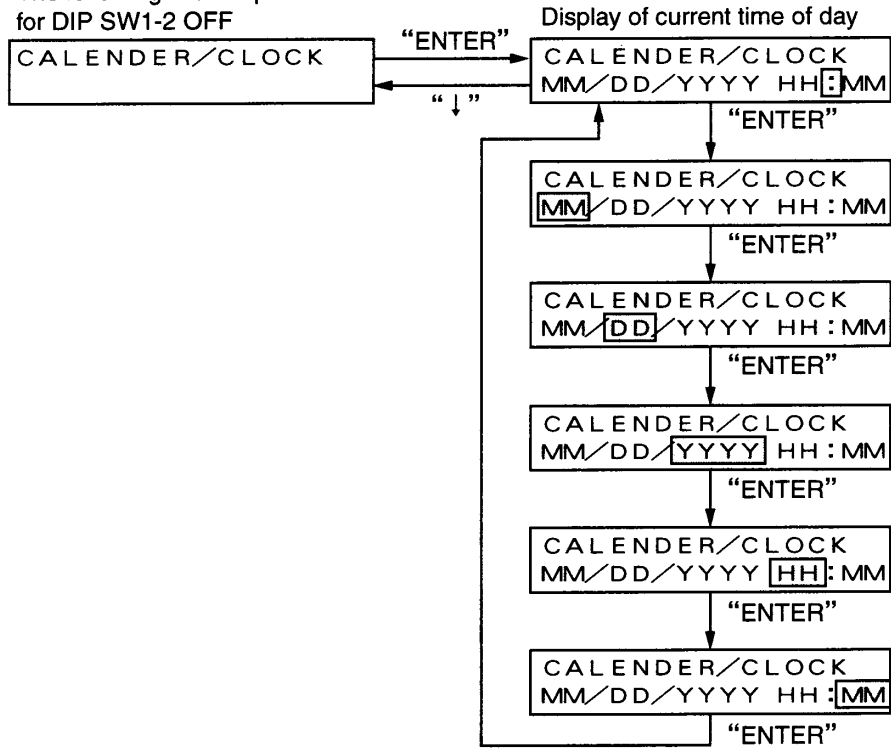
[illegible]
for DIP SW1-2 OFF

CALENDER/CLOCK

"ENTER"

"↓"

Display of current time of day

CALENDER/CLOCK
MM/DD/YYYY HH:MM

"ENTER"

CALENDER/CLOCK
MM/DD/YYYY HH:MM

"ENTER"

CALENDER/CLOCK
MM/DD/YYYY HH:MM

"ENTER"

CALENDER/CLOCK
MM/DD/YYYY HH:MM

"ENTER"

CALENDER/CLOCK
MM/DD/YYYY HH:MM

"ENTER"

CALENDER/CLOCK
MM/DD/YYYY HH:MM

"ENTER"